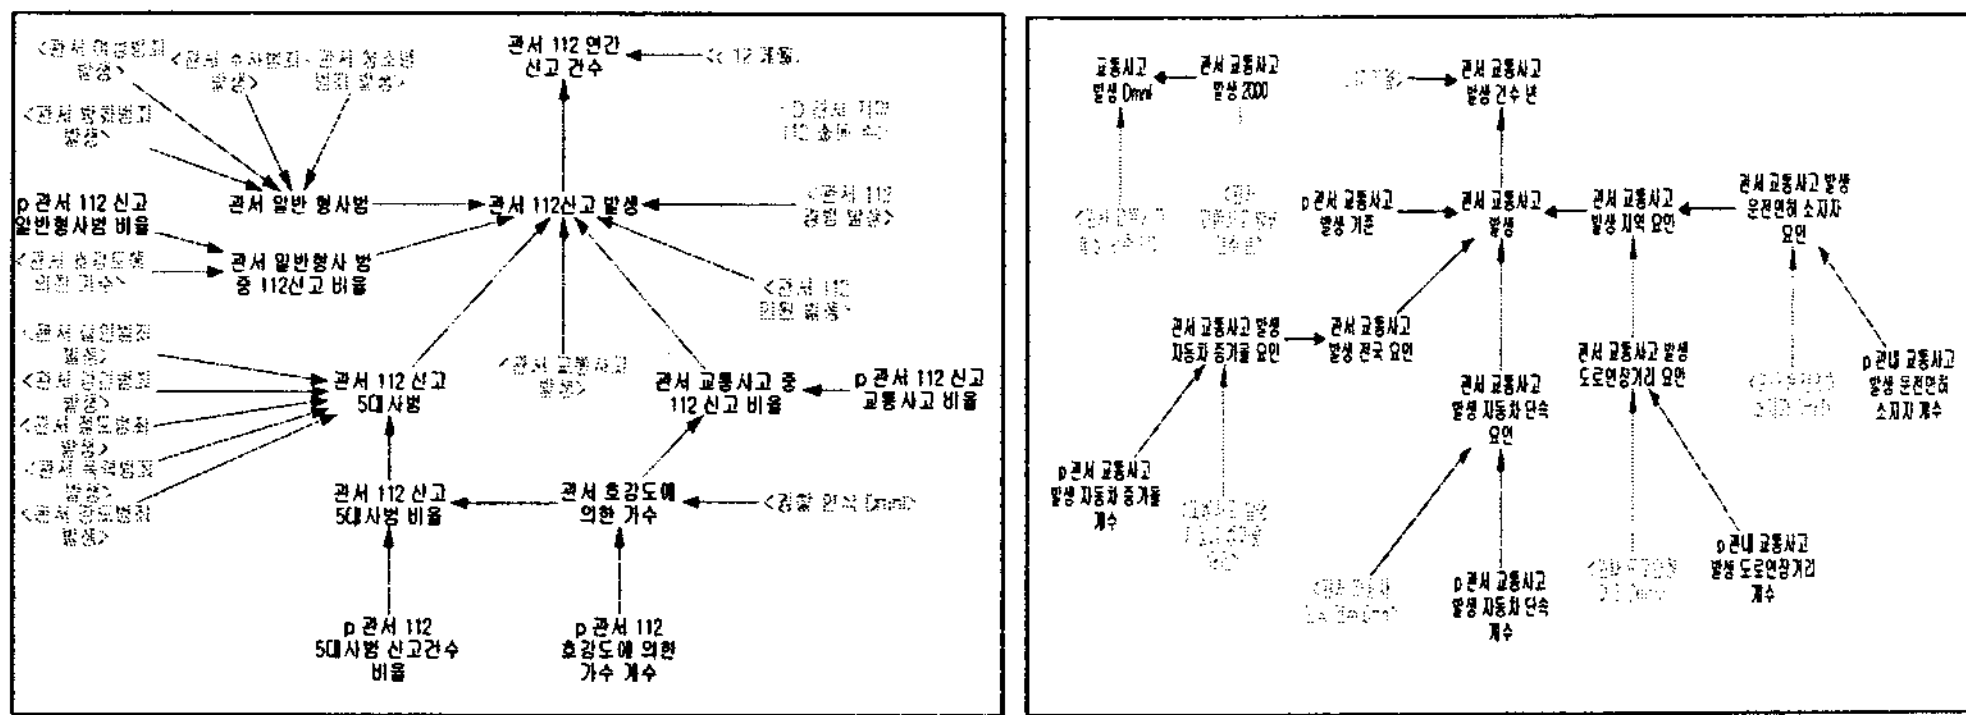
<관서 여성범죄 발생> <관서 수사범죄 발생> <관서 청소년 범죄 발생>

관서 112 연간 신고 건수

<< 12 개월>

<관서 방화범죄 발생>

<D 관서 지역 112 출동 수>

관서 일반 형사범

관서 112신고 발생

<관서 112 경범 발생>

p 관서 112 신고 일반형사범 비율

<관서 호강도에 의한 가수>

관서 일반형사 범 중 112신고 비율

<관서 112 민원 발생>

<관서 살인범죄 발생>

<관서 강간범죄 발생>

<관서 절도범죄 발생>

<관서 폭력범죄 발생>

<관서 강도범죄 발생>

관서 112 신고 5대사범

<관서 교통사고 발생>

관서 교통사고 중 112 신고 비율

p 관서 112 신고 교통사고 비율

관서 112 신고 5대사범 비율

관서 호강도에 의한 가수

<경찰 인식 Dmnl>

p 관서 112 5대사범 신고건수 비율

p 관서 112 호강도에 의한 가수 계수

교통사고 발생 Dmnl

관서 교통사고 발생 2000

<12 개월>

관서 교통사고 발생 건수 년

<관서 교통사고 발생 수준>

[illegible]

p 관서 교통사고 발생 기준

관서 교통사고 발생

관서 교통사고 발생 지역 요인

관서 교통사고 발생 운전면허 소지자 요인

관서 교통사고 발생 자동차 증가율 요인

관서 교통사고 발생 전국 요인

관서 교통사고 발생 도로연장거리 요인

관서 교통사고 발생 자동차 단속 요인

p 관내 교통사고 발생 운전면허 소지자 계수

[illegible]

p 관서 교통사고 발생 자동차 증가율 계수

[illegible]

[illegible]

p 관서 교통사고 발생 자동차 단속 계수

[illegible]

p 관내 교통사고 발생 도로연장거리 계수